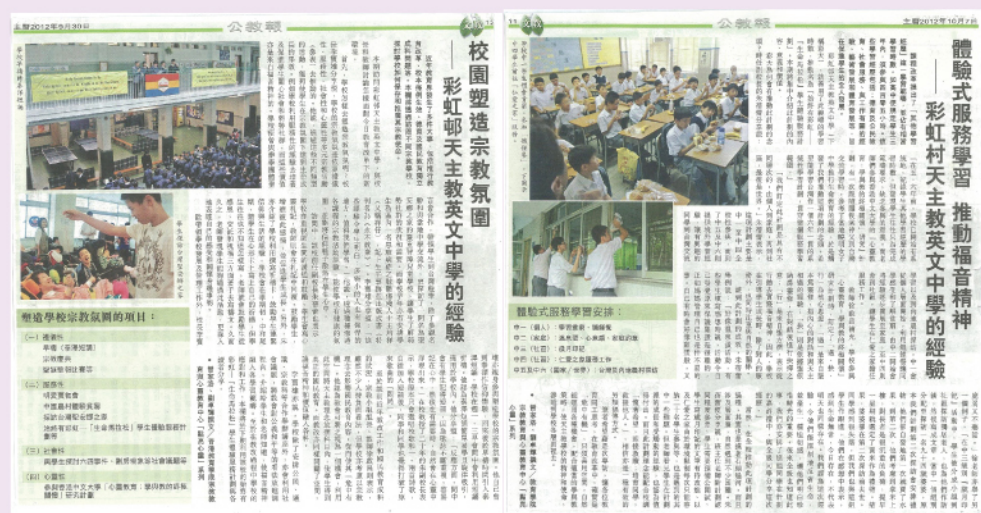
主曆2012年9月30日

公教報

校園塑造宗教氣團

——彩虹邨天主教英文中學的經驗

塑造學校宗教氣圍的項目：

(一) 禮儀

(二) 服務

(三) 社會科

(四) 心靈教育

11

公教報

主曆2012年10月7日

體驗式服務學習 推動福音精神

——彩虹村天主教英文中學的經驗

體驗式服務學習安排：

中一 (個人)

中二 (家庭)

中三 (社區)

中四 (社區)

中五及中六 (國家 / 世界)